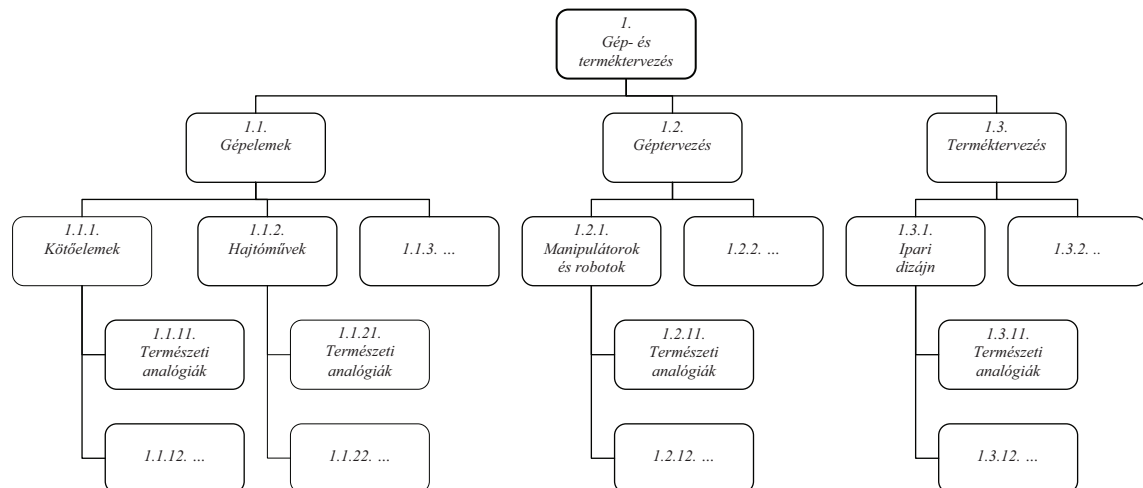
1.
Gép- és terméktervezés

1.1.
Gépelemek

1.2.
Géptervezés

1.3.
Terméktervezés

1.1.1.
Kötőelemek

1.1.2.
Hajtóművek

1.1.3. ...

1.2.1.
Manipulátorok és robotok

1.2.2. ...

1.3.1.
Ipari dizájn

1.3.2. ..

1.1.11.
Természeti analógiák

1.1.21.
Természeti analógiák

1.2.11.
Természeti analógiák

1.3.11.
Természeti analógiák

1.1.12. ...

1.1.22. ...

1.2.12. ...

1.3.12. ...